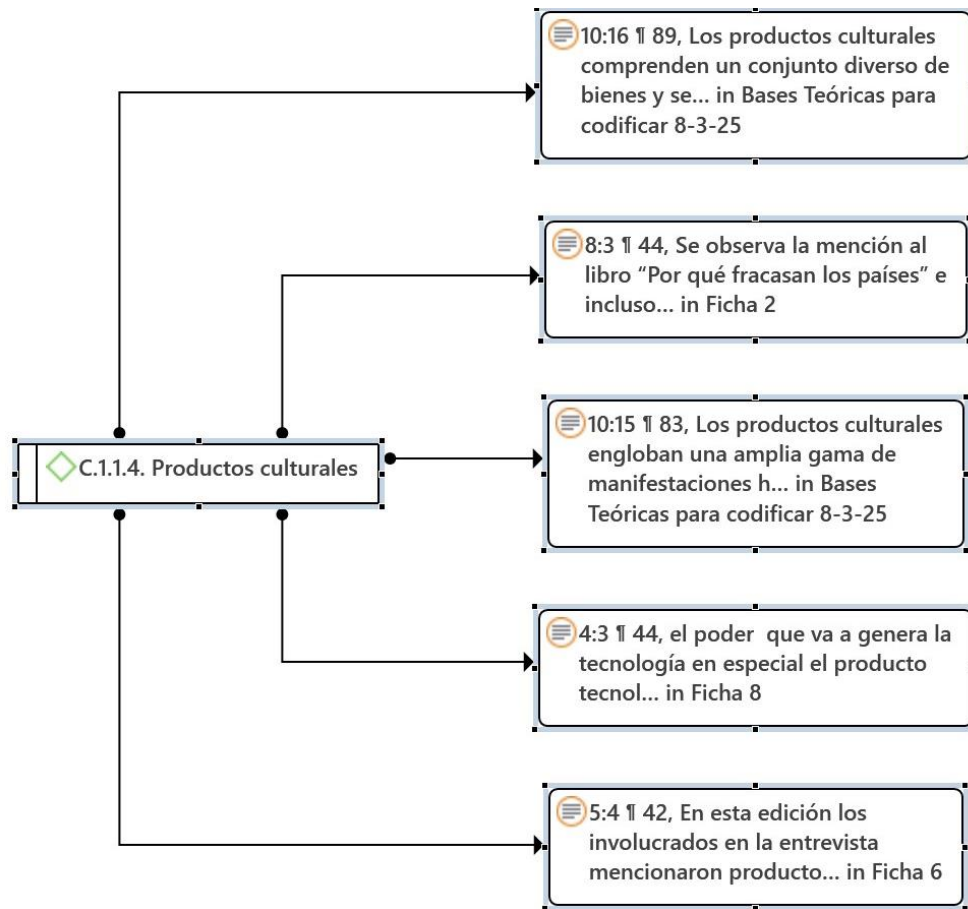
10:16 ¶ 89, Los productos culturales comprenden un conjunto diverso de bienes y se... in Bases Teóricas para codificar 8-3-25

8:3 ¶ 44, Se observa la mención al libro “Por qué fracasan los países” e incluso... in Ficha 2

C.1.1.4. Productos culturales

10:15 ¶ 83, Los productos culturales engloban una amplia gama de manifestaciones h... in Bases Teóricas para codificar 8-3-25

4:3 ¶ 44, el poder que va a genera la tecnología en especial el producto tecnol... in Ficha 8

5:4 ¶ 42, En esta edición los involucrados en la entrevista mencionaron producto... in Ficha 6